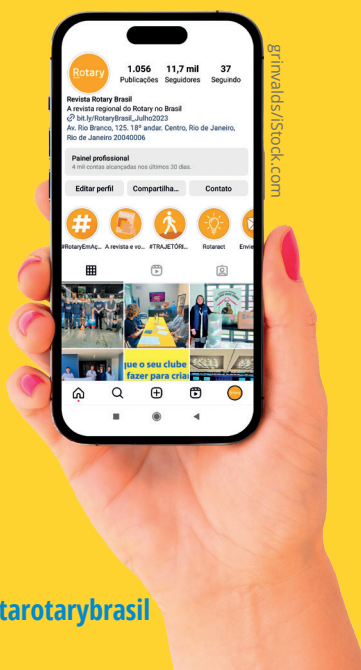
Rotary

1.056 Publicações

11,7 mil Seguidores

37 Seguindo

Revista Rotary Brasil
A revista regional do Rotary no Brasil
bit.ly/RotaryBrasil_Julho2023
Av. Rio Branco, 125. 18º andar. Centro, Rio de Janeiro, Rio de Janeiro 20040006

Painel profissional
4 mil contas alcançadas nos últimos 30 dias.

Editar perfil
Compartilha...
Contato

#RotaryEmAç...
A revista e vo...
#TRAJETÓRI...
Rotaract
Envie

ue o seu clube
fazer para cria

grinvalds/iStock.com

tarotarybrasil